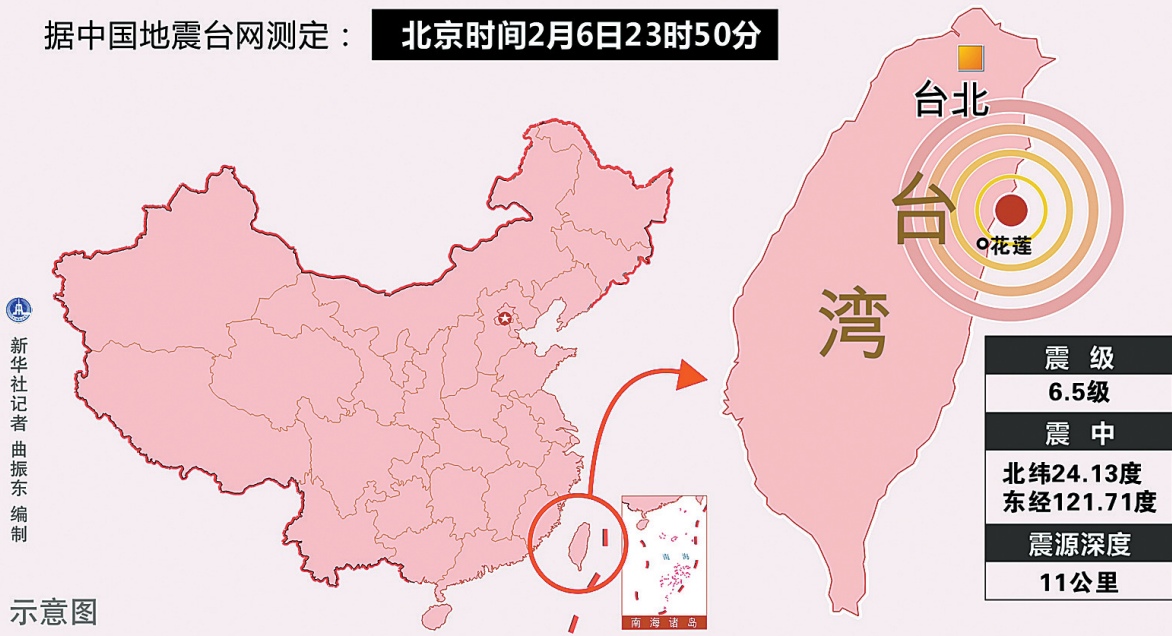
据中国地震台网测定：

北京时间2月6日23时50分

台北

台

花莲

湾

| 震 级 |
|---|
| 6.5级 |
| 震 中 |
| 北纬24.13度 东经121.71度 |
| 震源深度 |
| 11公里 |

新华社记者 曲振东 编制

南海

南海诸岛

示意图